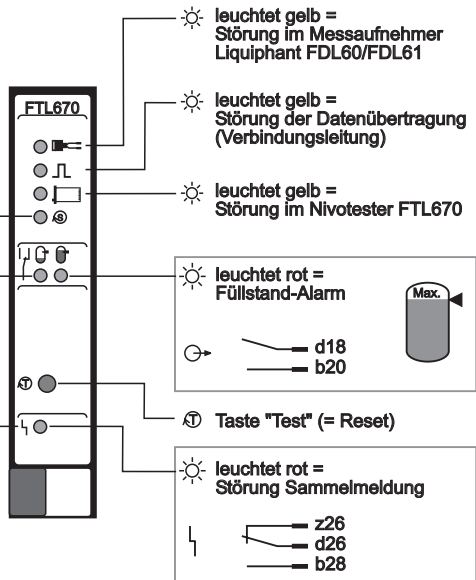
FTL670

leuchtet gelb = Störung im Messaufnehmer Liquiphant FDL60/FDL61

leuchtet gelb = Störung der Datenübertragung (Verbindungsleitung)

leuchtet gelb = Störung im Nivotester FTL670

leuchtet rot = Füllstand-Alarm

Max.

d18
b20

Taste "Test" (= Reset)

leuchtet rot = Störung Sammelmeldung

z26
d26
b28